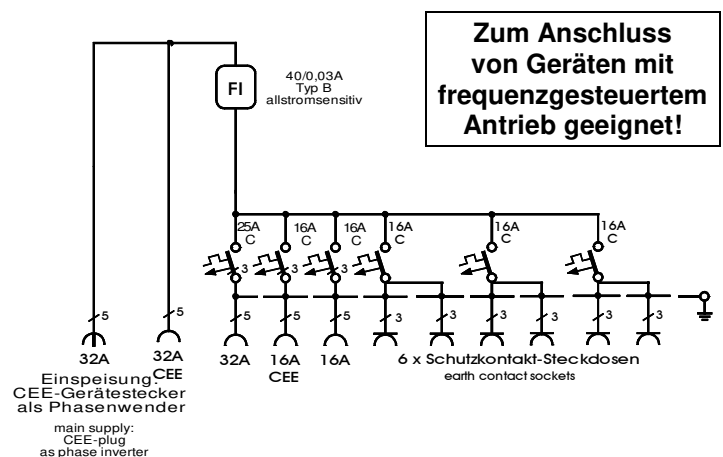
Zum Anschluss von Geräten mit frequenzgesteuertem Antrieb geeignet!

FI

40/0,03A
Typ B
allstromsensitiv

25A
C

16A
C

16A
C

16A
C

16A
C

16A
C

3

3

3

3

5

5

5

5

5

3

3

3

3

3

3

32A

32A
CEE

32A

16A
CEE

16A

6 x Schutzkontakt-Steckdosen
earth contact sockets

Einspeisung:
CEE-Gerätestecker
als Phasenwender

main supply:
CEE-plug
as phase inverter